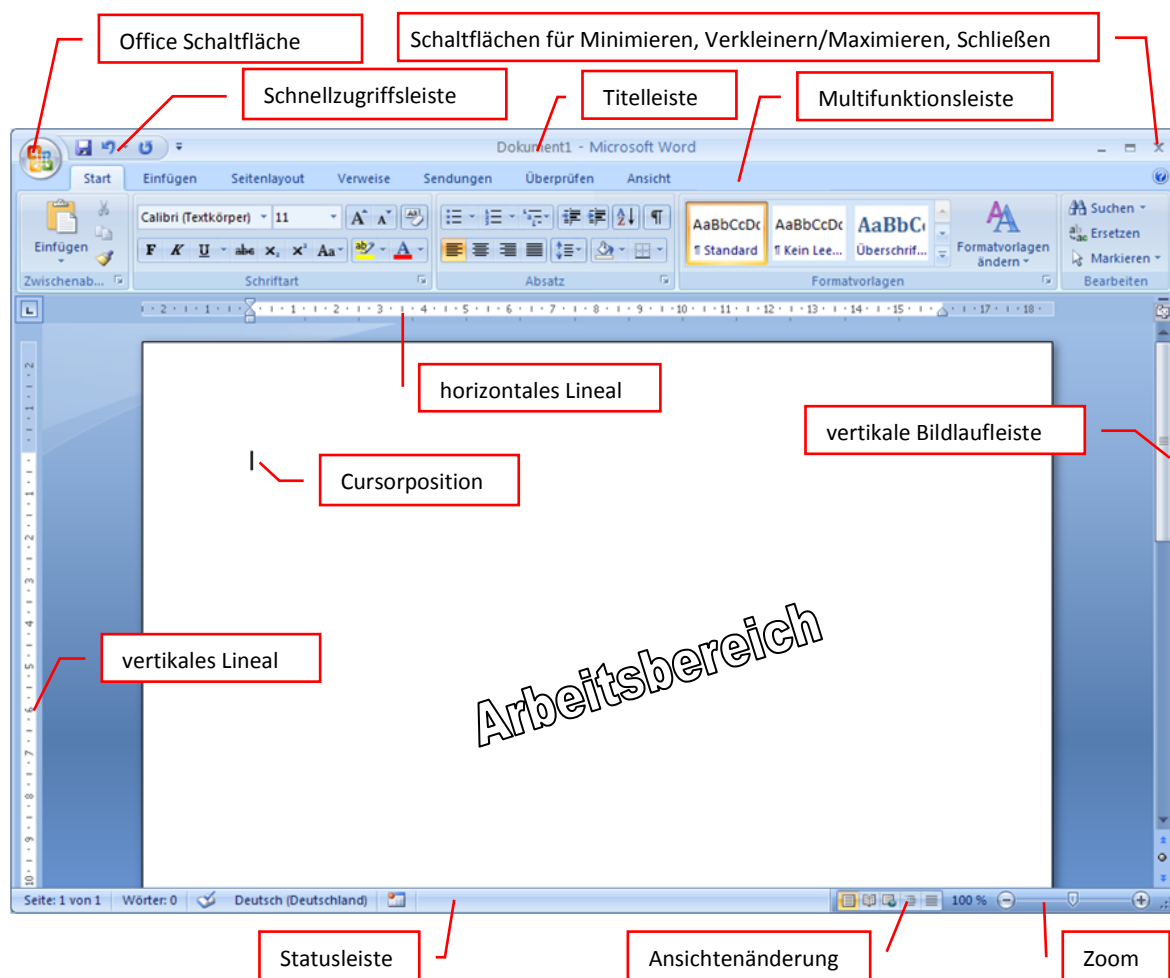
Office Schaltfläche

Schaltflächen für Minimieren, Verkleinern/Maximieren, Schließen

Schnellzugriffsleiste

Titelleiste

Multifunktionsleiste

Dokument1 - Microsoft Word

Start Einfügen Seitenlayout Verweise Sendungen Überprüfen Ansicht

Einfügen

Zwischenab...

Calibri (Textkörper) 11

F K U abe $x_2$ $x^2$ Aa

Schriftart

Absatz

AaBbCcDc ¶ Standard

AaBbCcDc ¶ Kein Lee...

AaBbC Überschrif...

Formatvorlagen ändern

Formatvorlagen

Suchen

Ersetzen

Markieren

Bearbeiten

horizontales Lineal

vertikale Bildlaufleiste

Cursorposition

Arbeitsbereich

vertikales Lineal

Seite: 1 von 1 Wörter: 0 Deutsch (Deutschland)

100 %

Statusleiste

Ansichtenänderung

Zoom